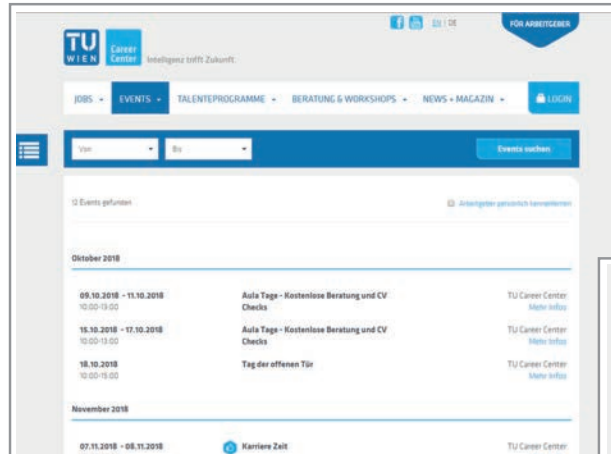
TU WIEN Career Center Intelligenz trifft Zukunft.

EN | DE

FÜR ARBEITGEBER

JOBS ▾ EVENTS ▾ TALENTEPROGRAMME ▾ BERATUNG & WORKSHOPS ▾ NEWS + MAGAZIN ▾ LOGIN

Von ▾ Bis ▾ Events suchen

12 Events gefunden

Arbeitgeber persönlich kennenlernen

Oktober 2018

| | | |
|---|---|---|
| 09.10.2018 - 11.10.2018 10:00-13:00 | Aula Tage - Kostenlose Beratung und CV Checks | TU Career Center Mehr Infos |
| 15.10.2018 - 17.10.2018 10:00-13:00 | Aula Tage - Kostenlose Beratung und CV Checks | TU Career Center Mehr Infos |
| 18.10.2018 10:00-15:00 | Tag der offenen Tür | TU Career Center Mehr Infos |

November 2018

| | | |
|---|---|---|
| 07.11.2018 - 08.11.2018 | Karriere Zeit | TU Career Center |